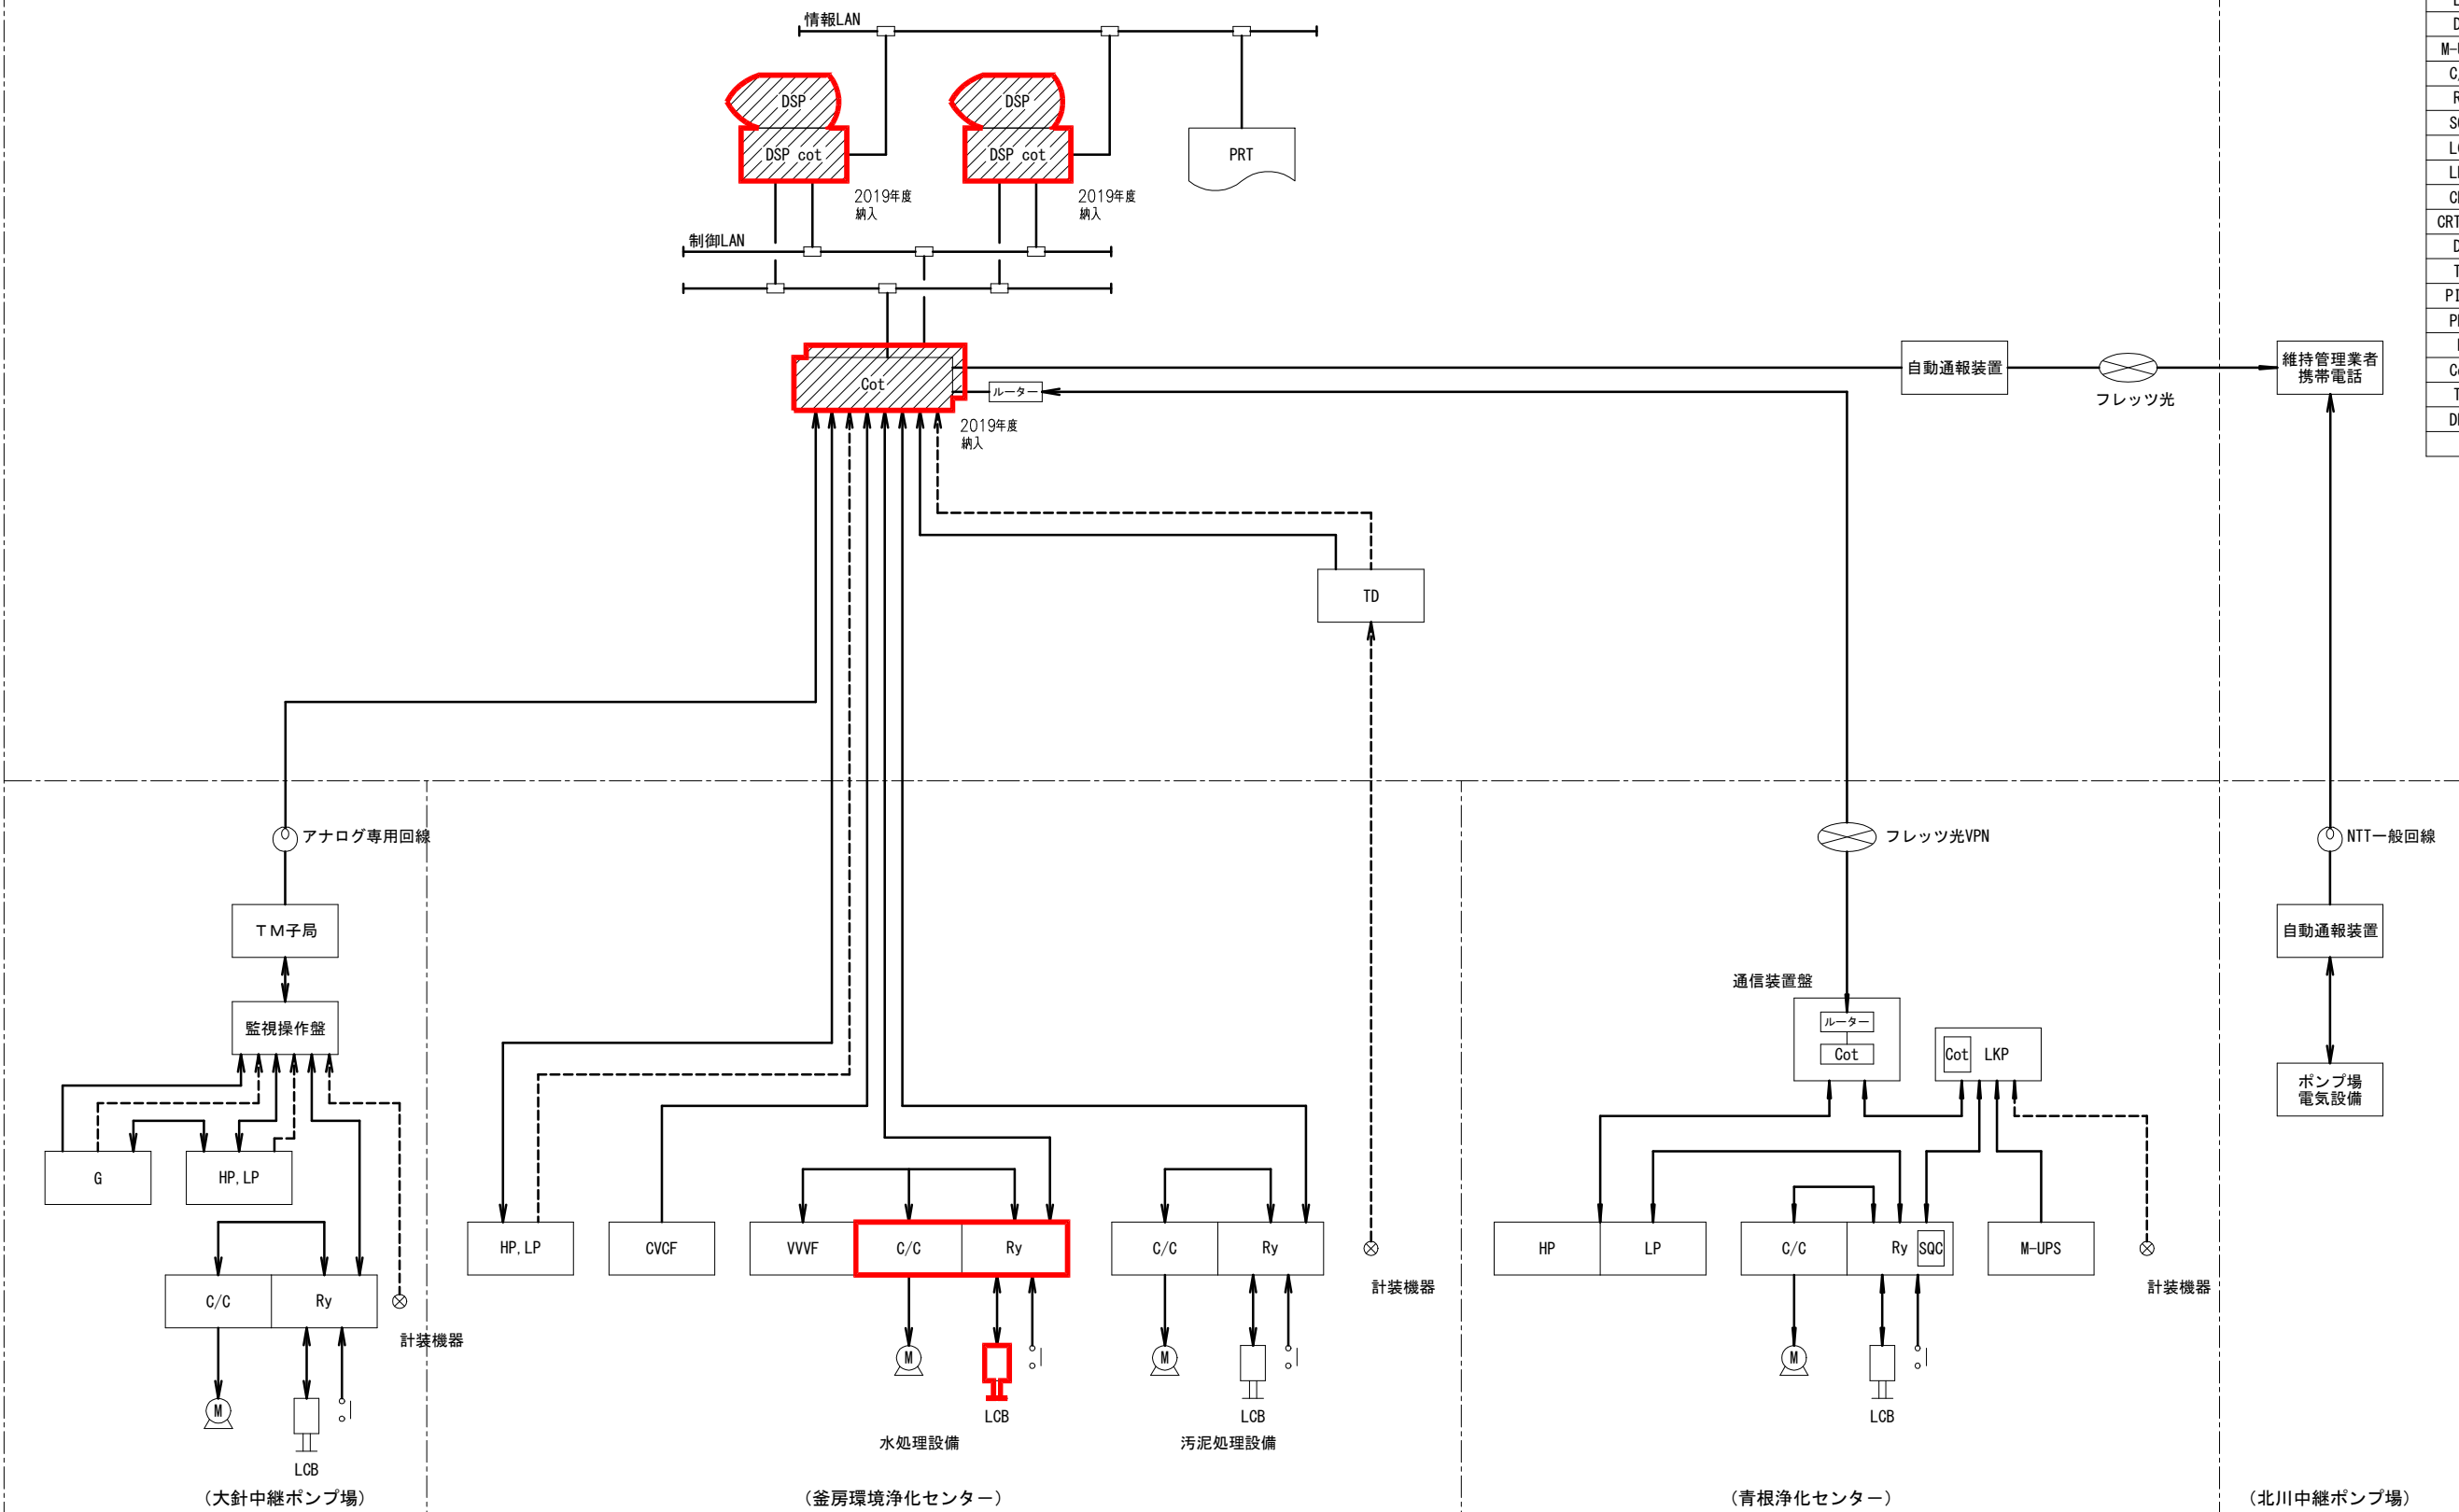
情報LAN

DSP
DSP cot
2019年度
納入

DSP
DSP cot
2019年度
納入

PRT

制御LAN

Cot
ルーター
2019年度
納入

自動通報装置
フレッツ光
維持管理業者
携帯電話

TD

アナログ専用回線
ＴＭ子局
監視操作盤
G
HP, LP
C/C
Ry
計装機器
M
LCB
（大針中継ポンプ場）

HP, LP
CVCF
VVVF
C/C
Ry
M
LCB
水処理設備
C/C
Ry
M
LCB
汚泥処理設備
計装機器
（釜房環境浄化センター）

フレッツ光VPN
通信装置盤
ルーター
Cot
Cot
LKP
HP
LP
C/C
Ry
SQC
M-UPS
M
LCB
計装機器
（青根浄化センター）

NTT一般回線
自動通報装置
ポンプ場
電気設備
（北川中継ポンプ場）

D
M-
C
F
S
L
L
C
CRT
D
T
PI
PI
I
C
T
DI